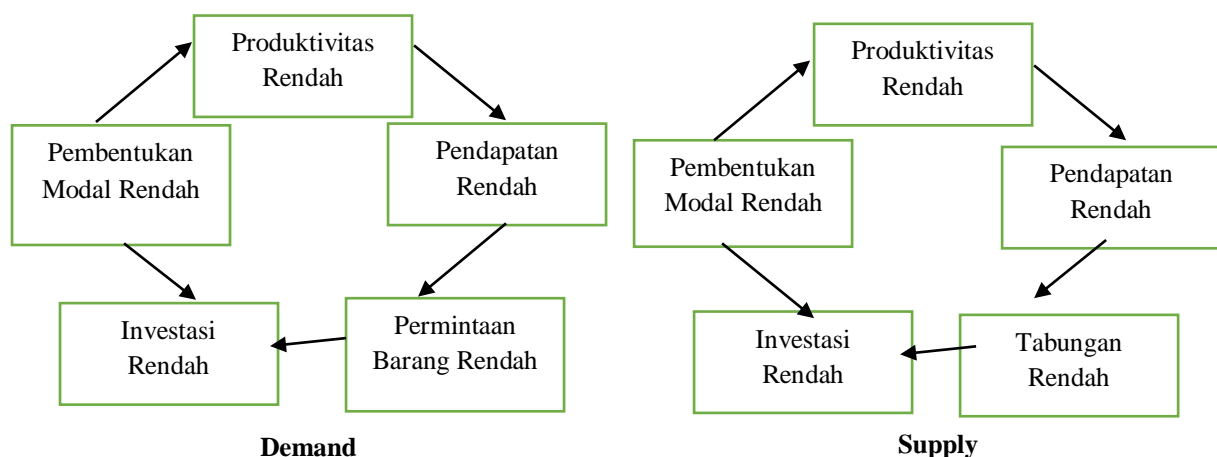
Produktivitas Rendah

Pendapatan Rendah

Permintaan Barang Rendah

Investasi Rendah

Pembentukan Modal Rendah

**Demand**

Produktivitas Rendah

Pendapatan Rendah

Tabungan Rendah

Investasi Rendah

Pembentukan Modal Rendah

**Supply**